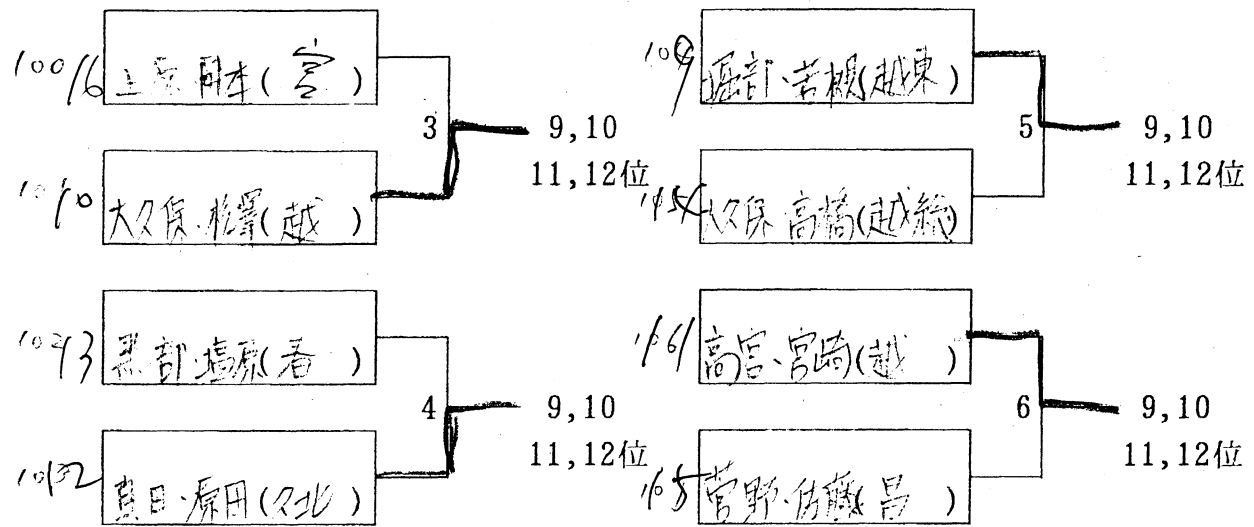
100 16 上家・岡本(宮)

10 10 大久保・杉澤(越)

3

9,10
11,12位

109 遠部・吉根(越東)

104 大久保・高橋(越総)

5

9,10
11,12位

102 13 黒部・塩原(春)

10 32 真日・原田(久北)

4

9,10
11,12位

1 61 高宮・宮崎(越)

1 5 菅野・佐藤(昌)

6

9,10
11,12位